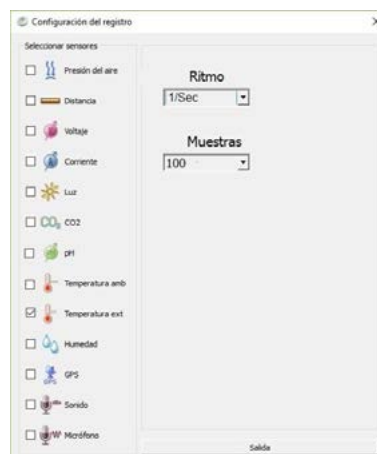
Configuración del registro

Seleccionar sensores

Presión del aire

Distancia

Voltaje

Corriente

Luz

$CO_2$ CO2

pH

Temperatura amb

Temperatura ext

Humedad

GPS

Sonido

Micrófono

Ritmo

1/Sec

Muestras

100

Salida